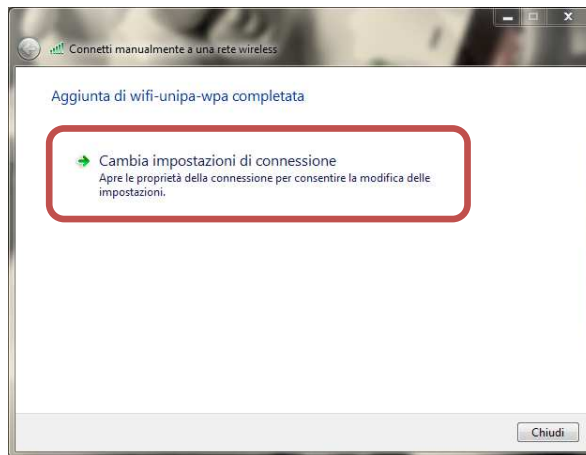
Connetti manualmente a una rete wireless

Aggiunta di wifi-unipa-wpa completata

Cambia impostazioni di connessione
Apre le proprietà della connessione per consentire la modifica delle impostazioni.

Chiudi